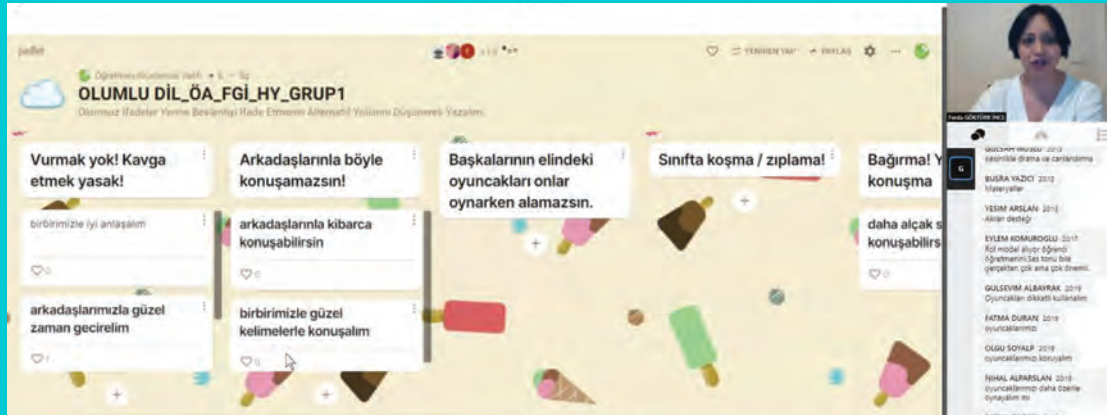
padlet

Öğretmen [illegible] padlet • 6 • 5g

OLUMLU DİL_ÖA_FGİ_HY_GRUP1

Olumsuz İfadeler Yerine Beklentiyi İfade Etmenin Alternatif Yollarını Düşünerek Yazalım.

YENİDEN YAP   PAYLAŞ

Vurmak yok! Kavga etmek yasak!

birbirimizle iyi anlaşalım

0

arkadaşlarımızla güzel zaman gecirelim

1

+

Arkadaşlarınla böyle konuşamazsın!

arkadaşlarınla kibarca konuşabilirsin

0

birbirimizle güzel kelimelerle konuşalım

0

Başkalarının elindeki oyuncakları onlar oynarken alamazsın.

+

Sınıfta koşma / zıplama!

+

Bağırma! Y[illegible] konuşma

daha alçak s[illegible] konuşabilirsin

0

Feride GÖKTÜRK İNCE

G

GÜLSAH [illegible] 2019
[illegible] drama ve canlandırma

BUSRA YAZICI 2019
Materyaller

YESIM ARSLAN 2019
Akran desteği

EYLEM KOMUROGLU 2019
Rol model alıyor öğrenci öğretmenini.Ses tonu bile gerçekten çok ama çok önemli.

GULSEVIM ALBAYRAK 2019
Oyuncakları dikkatli kullanalım

FATMA DURAN 2019
oyuncaklarımızı

OLGU SOYALP 2019
oyuncaklarımızı koruyalım

NIHAL ALPARSLAN 2019
oyuncaklarımızı daha özenle oynayalım mı